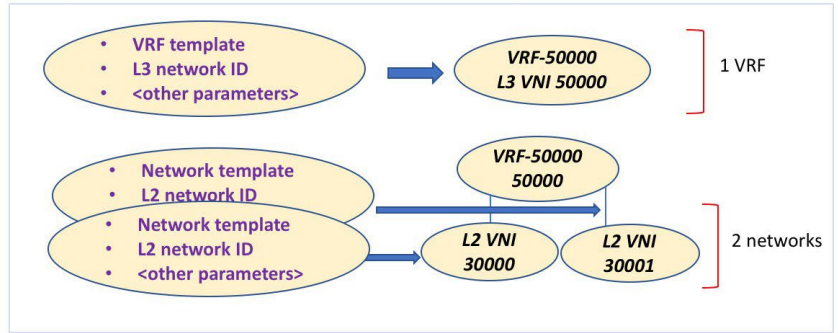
- VRF template
- L3 network ID
- <other parameters>

VRF-50000
L3 VNI 50000

1 VRF

- Network template
- L2 network ID

- Network template
- L2 network ID
- <other parameters>

VRF-50000
50000

L2 VNI
30000

L2 VNI
30001

2 networks